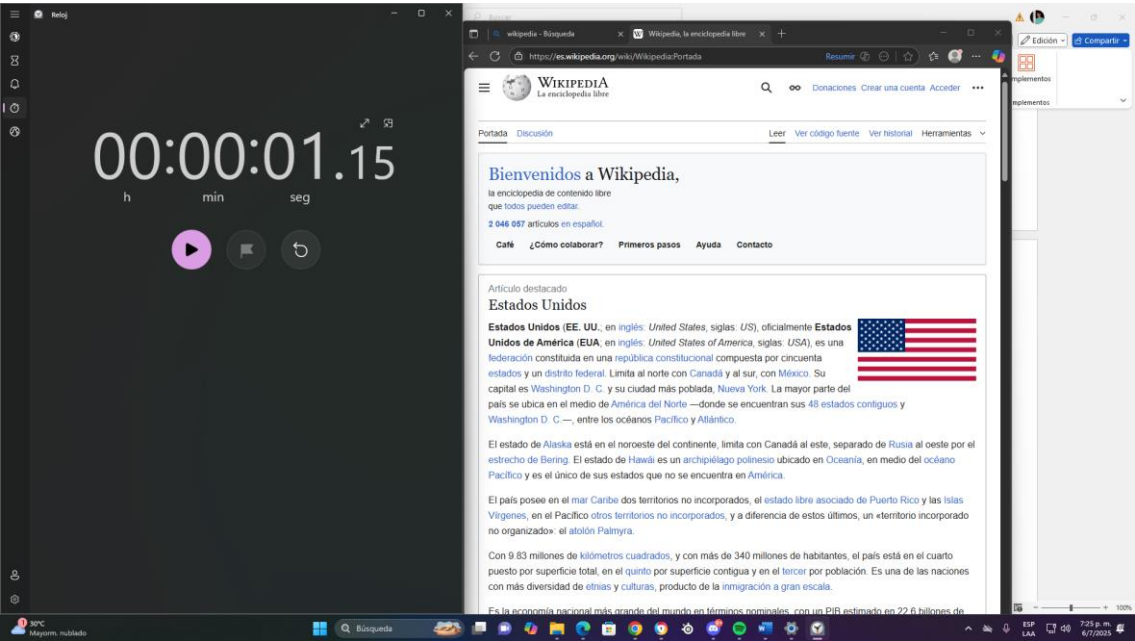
Reloj

00:00:01.15
h min seg

Buscar

wikipedia - Búsqueda
Wikipedia, la enciclopedia libre

https://es.wikipedia.org/wiki/Wikipedia:Portada

Resumir

Edición
Compartir
mplementos
mplementos

WIKIPEDIA
La enciclopedia libre

Donaciones Crear una cuenta Acceder

Portada Discusión
Leer Ver código fuente Ver historial Herramientas

Bienvenidos a Wikipedia,
la enciclopedia de contenido libre
que todos pueden editar.
2 046 057 artículos en español.

Café ¿Cómo colaborar? Primeros pasos Ayuda Contacto

Artículo destacado
Estados Unidos

Estados Unidos (EE. UU., en inglés: United States, siglas: US), oficialmente Estados Unidos de América (EUA, en inglés: United States of America, siglas: USA), es una federación constituida en una república constitucional compuesta por cincuenta estados y un distrito federal. Limita al norte con Canadá y al sur, con México. Su capital es Washington D. C. y su ciudad más poblada, Nueva York. La mayor parte del país se ubica en el medio de América del Norte —donde se encuentran sus 48 estados contiguos y Washington D. C.—, entre los océanos Pacífico y Atlántico.

El estado de Alaska está en el noroeste del continente, limita con Canadá al este, separado de Rusia al oeste por el estrecho de Bering. El estado de Hawái es un archipiélago polinesio ubicado en Oceanía, en medio del océano Pacífico y es el único de sus estados que no se encuentra en América.

El país posee en el mar Caribe dos territorios no incorporados, el estado libre asociado de Puerto Rico y las Islas Vírgenes, en el Pacífico otros territorios no incorporados, y a diferencia de estos últimos, un «territorio incorporado no organizado»: el atolón Palmyra.

Con 9.83 millones de kilómetros cuadrados, y con más de 340 millones de habitantes, el país está en el cuarto puesto por superficie total, en el quinto por superficie contigua y en el tercer por población. Es una de las naciones con más diversidad de etnias y culturas, producto de la inmigración a gran escala.

Es la economía nacional más grande del mundo en términos nominales, con un PIB estimado en 22,6 billones de

100%

30°C
Mayorm. nublado
Búsqueda
ESP LAA
7:25 p. m.
6/7/2025